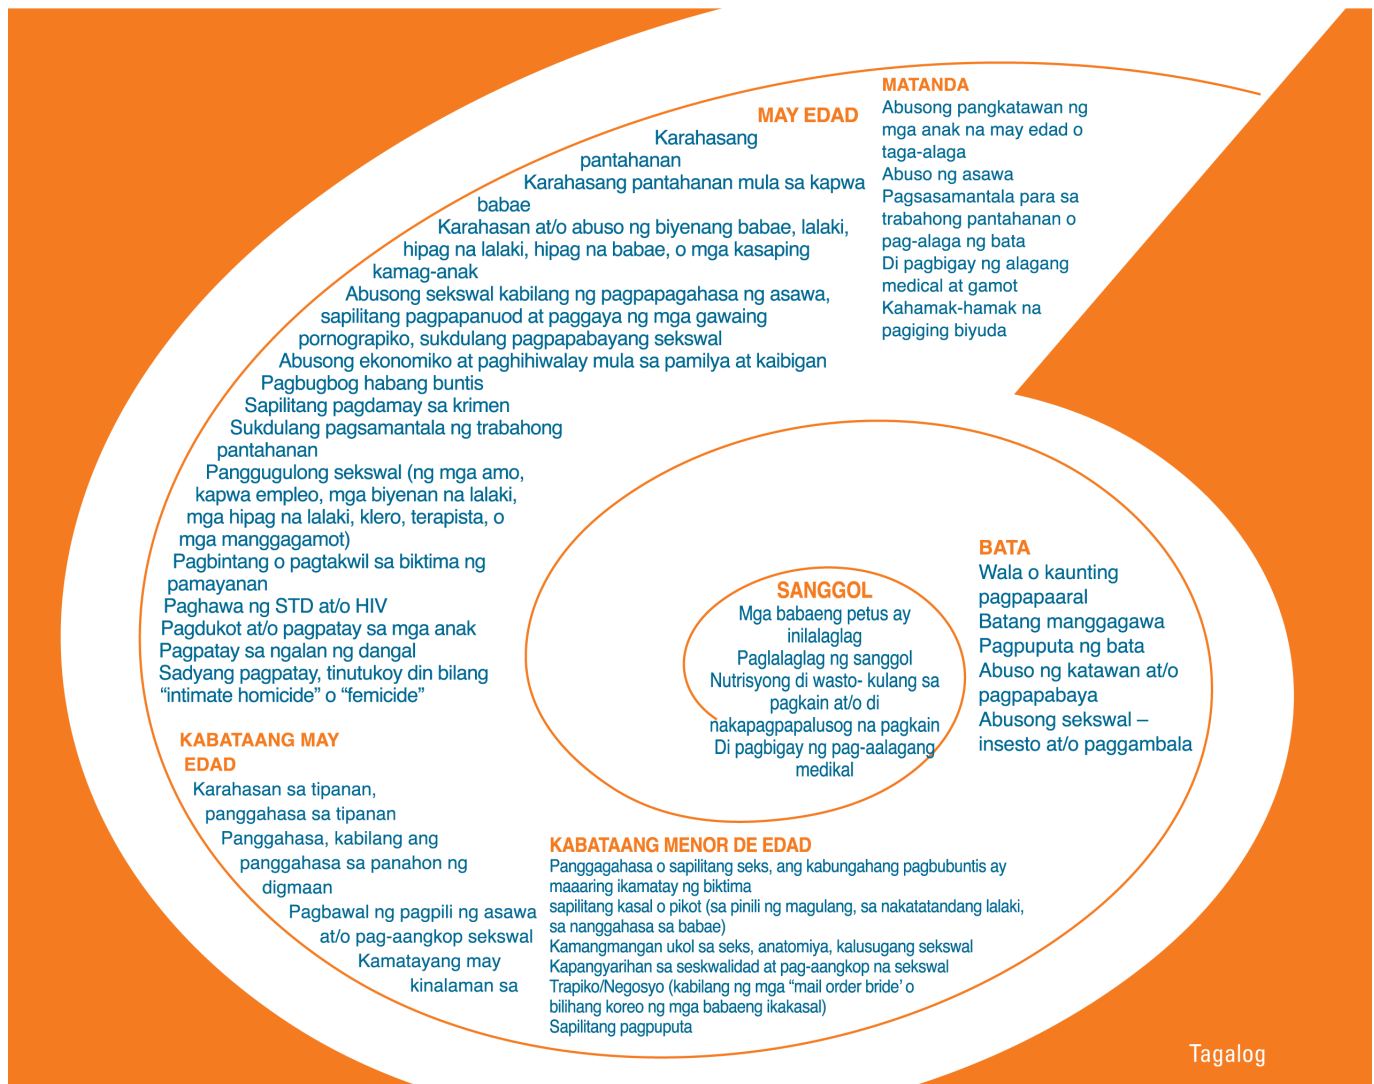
MATANDA
Abusong pangkatawan ng mga anak na may edad o taga-alaga
Abuso ng asawa
Pagsasamantala para sa trabahong pantahanan o pag-alaga ng bata
Di pagbigay ng alagang medical at gamot
Kahamak-hamak na pagiging biyuda

MAY EDAD
Karahasang pantahanan
Karahasang pantahanan mula sa kapwa babae
Karahasan at/o abuso ng biyenang babae, lalaki, hipag na lalaki, hipag na babae, o mga kasaping kamag-anak
Abusong sekswal kabilang ng pagpapagahasa ng asawa, sapilitang pagpapanuod at paggaya ng mga gawaing pornograpiko, sukdulang pagpapabayang sekswal
Abusong ekonomiko at paghihiwalay mula sa pamilya at kaibigan
Pagbugbog habang buntis
Sapilitang pagdamay sa krimen
Sukdulang pagsamantala ng trabahong pantahanan
Panggugulong sekswal (ng mga amo, kapwa empleo, mga biyenan na lalaki, mga hipag na lalaki, klero, terapista, o mga manggagamot)
Pagbintang o pagtakwil sa biktima ng pamayanan
Paghawa ng STD at/o HIV
Pagdukot at/o pagpatay sa mga anak
Pagpatay sa ngalan ng dangal
Sadyang pagpatay, tinutukoy din bilang "intimate homicide" o "femicide"

SANGGOL
Mga babaeng petus ay inilalaglag
Paglalaglag ng sanggol
Nutrisyong di wasto- kulang sa pagkain at/o di nakapagpapalusog na pagkain
Di pagbigay ng pag-aalagang medikal

BATA
Wala o kaunting pagpapaaral
Batang manggagawa
Pagpuputa ng bata
Abuso ng katawan at/o pagpapabaya
Abusong sekswal – insesto at/o paggambala

KABATAANG MAY EDAD
Karahasan sa tipanan, panggahasa sa tipanan
Panggahasa, kabilang ang panggahasa sa panahon ng digmaan
Pagbawal ng pagpili ng asawa at/o pag-aangkop sekswal
Kamatayang may kinalaman sa

KABATAANG MENOR DE EDAD
Panggagahasa o sapilitang seks, ang kabungahang pagbubuntis ay maaaring ikamatay ng biktima
sapilitang kasal o pikot (sa pinili ng magulang, sa nakatatandang lalaki, sa nanggahasa sa babae)
Kamangmangan ukol sa seks, anatomiya, kalusugang sekswal
Kapangyarihan sa seskwalidad at pag-aangkop na sekswal
Trapiko/Negosyo (kabilang ng mga "mail order bride' o bilihang koreo ng mga babaeng ikakasal)
Sapilitang pagpuputa

Tagalog